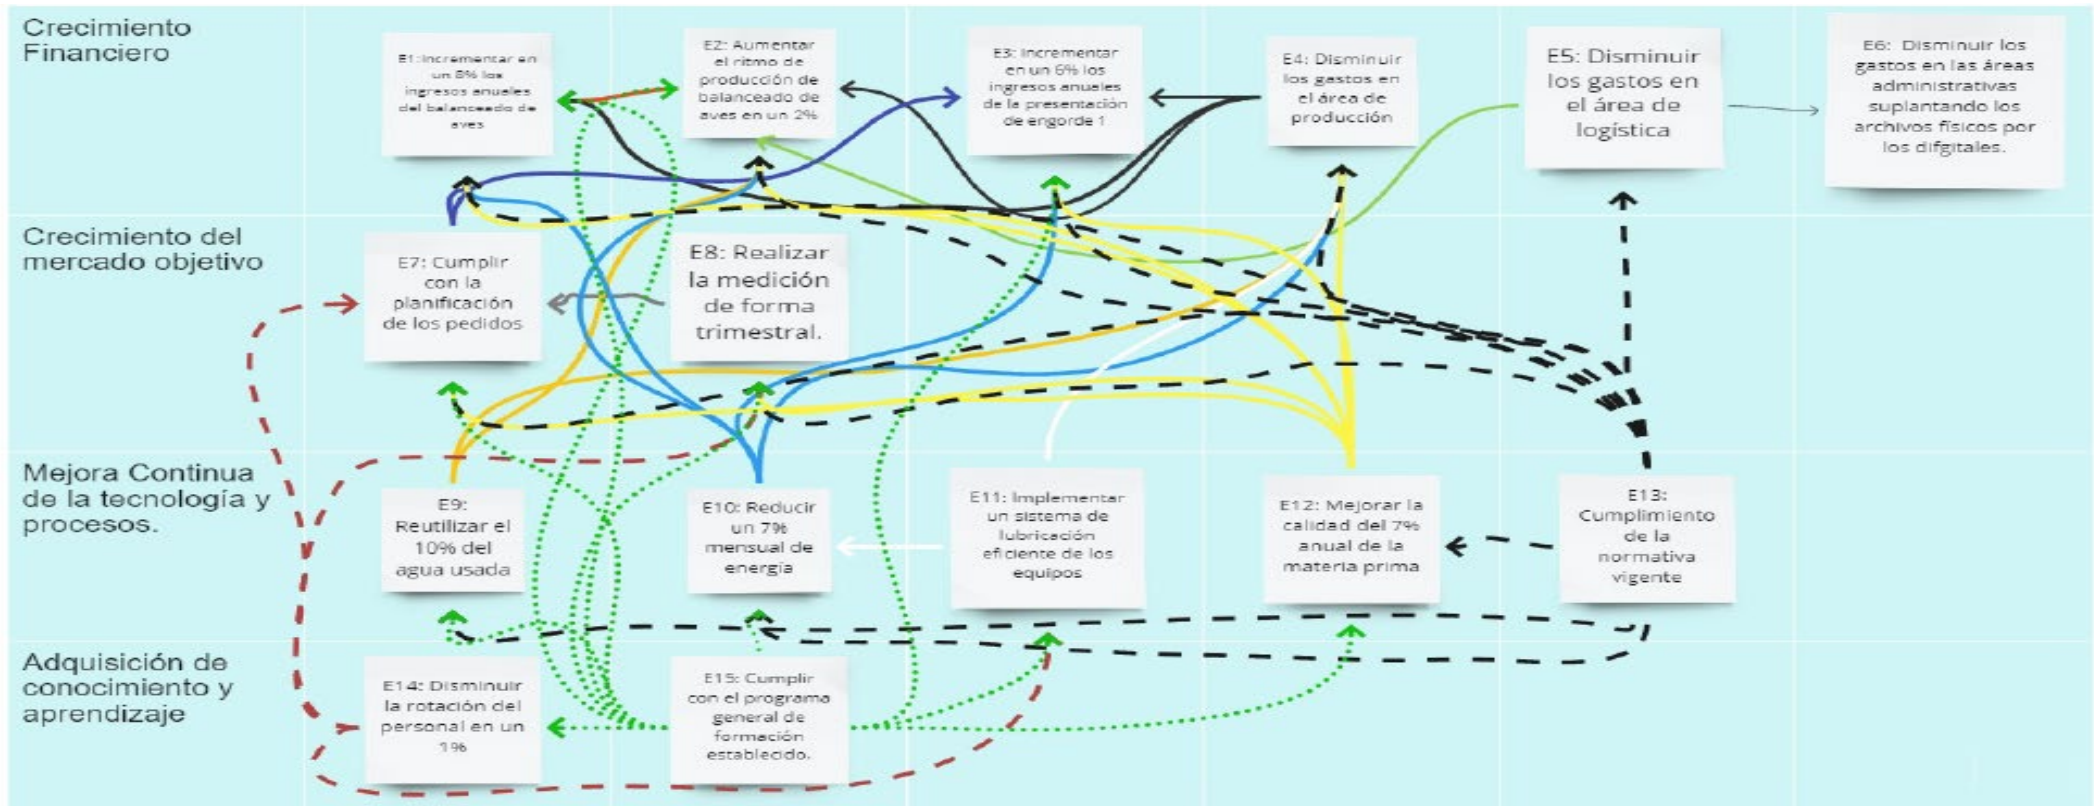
Crecimiento Financiero

E1: Incrementar en un 8% los ingresos anuales del balanceado de aves

E2: Aumentar el ritmo de producción de balanceado de aves en un 2%

E3: Incrementar en un 6% los ingresos anuales de la presentación de engorde 1

E4: Disminuir los gastos en el área de producción

E5: Disminuir los gastos en el área de logística

E6: Disminuir los gastos en las áreas administrativas suplantando los archivos físicos por los difgitales.

Crecimiento del mercado objetivo

E7: Cumplir con la planificación de los pedidos

E8: Realizar la medición de forma trimestral.

Mejora Continua de la tecnología y procesos.

E9: Reutilizar el 10% del agua usada

E10: Reducir un 7% mensual de energía

E11: Implementar un sistema de lubricación eficiente de los equipos

E12: Mejorar la calidad del 7% anual de la materia prima

E13: Cumplimiento de la normativa vigente

Adquisición de conocimiento y aprendizaje

E14: Disminuir la rotación del personal en un 1%

E15: Cumplir con el programa general de formación establecido.